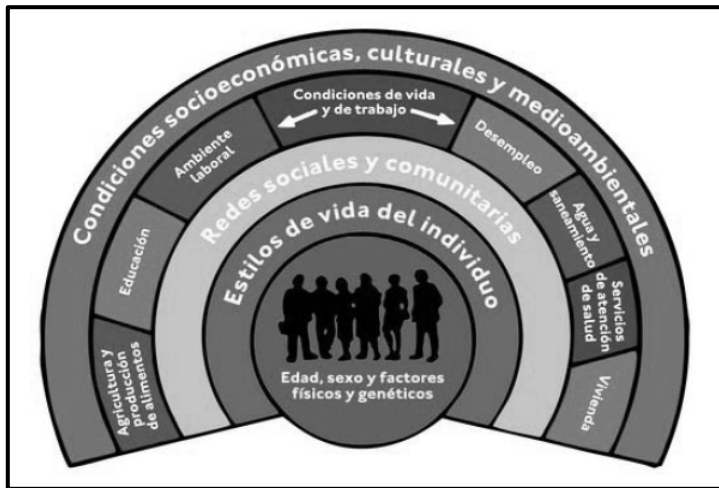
Condiciones socioeconómicas, culturales y medioambientales

Condiciones de vida y de trabajo

Ambiente laboral

Desempleo

Educación

Agua y saneamiento

Agricultura y producción de alimentos

Servicios de atención de salud

Vivienda

Redes sociales y comunitarias

Estilos de vida del individuo

Edad, sexo y factores físicos y genéticos